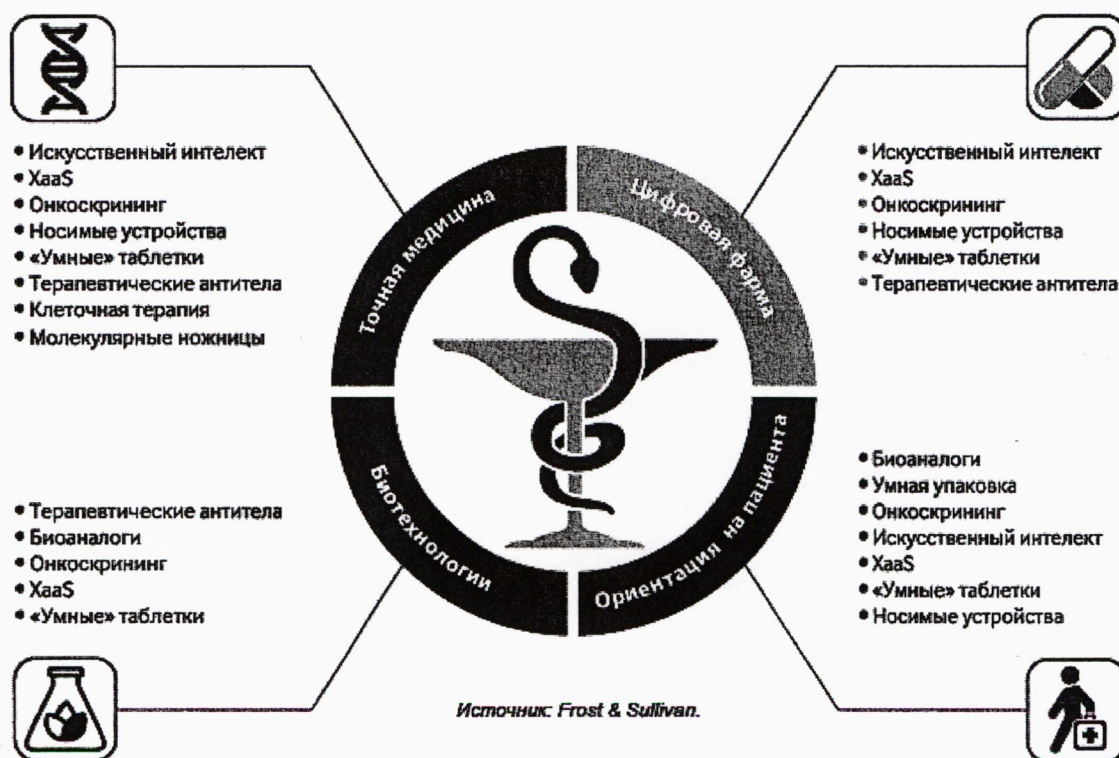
• Искусственный интелект
• XaaS
• Онкоскрининг
• Носимые устройства
• «Умные» таблетки
• Терапевтические антитела
• Клеточная терапия
• Молекулярные ножницы

Точная медицина

Цифровая фарма

• Искусственный интелект
• XaaS
• Онкоскрининг
• Носимые устройства
• «Умные» таблетки
• Терапевтические антитела

Биотехнологии

Ориентация на пациента

• Терапевтические антитела
• Биоаналоги
• Онкоскрининг
• XaaS
• «Умные» таблетки

• Биоаналоги
• Умная упаковка
• Онкоскрининг
• Искусственный интелект
• XaaS
• «Умные» таблетки
• Носимые устройства

Источник: Frost & Sullivan.